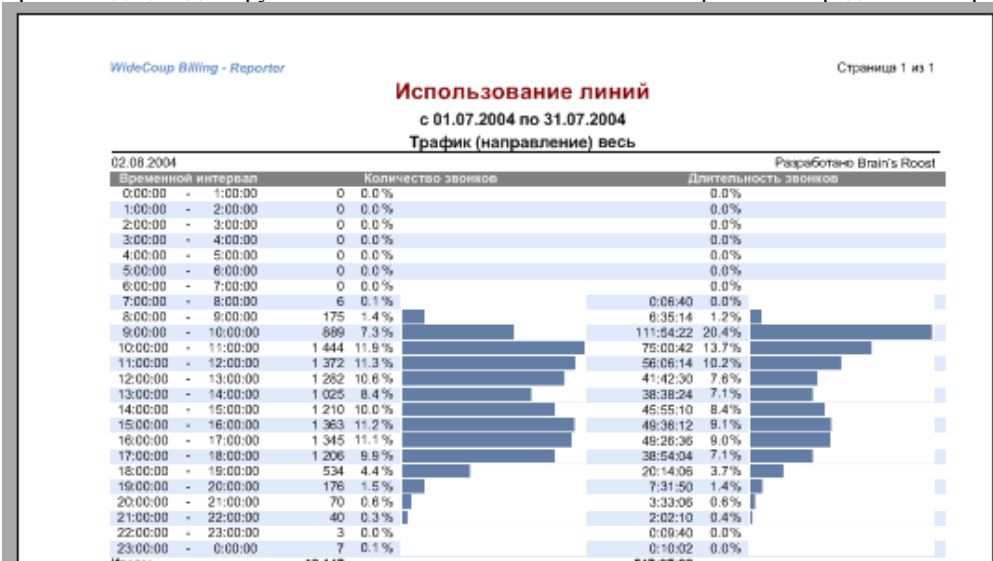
WideCoup Billing - Reporter

Страница 1 из 1

Использование линий

с 01.07.2004 по 31.07.2004

Трафик (направление) весь

02.08.2004

Разработано Brain's Roost

| Временной интервал | Количество звонков | | Длительность звонков | |
|---|---|---|---|---|
| 0:00:00 - 1:00:00 | 0 | 0.0% | | 0.0% |
| 1:00:00 - 2:00:00 | 0 | 0.0% | | 0.0% |
| 2:00:00 - 3:00:00 | 0 | 0.0% | | 0.0% |
| 3:00:00 - 4:00:00 | 0 | 0.0% | | 0.0% |
| 4:00:00 - 5:00:00 | 0 | 0.0% | | 0.0% |
| 5:00:00 - 6:00:00 | 0 | 0.0% | | 0.0% |
| 6:00:00 - 7:00:00 | 0 | 0.0% | | 0.0% |
| 7:00:00 - 8:00:00 | 6 | 0.1% | 0:06:40 | 0.0% |
| 8:00:00 - 9:00:00 | 175 | 1.4% | 6:35:14 | 1.2% |
| 9:00:00 - 10:00:00 | 889 | 7.3% | 111:54:22 | 20.4% |
| 10:00:00 - 11:00:00 | 1 444 | 11.9% | 75:00:42 | 13.7% |
| 11:00:00 - 12:00:00 | 1 372 | 11.3% | 56:06:14 | 10.2% |
| 12:00:00 - 13:00:00 | 1 282 | 10.6% | 41:42:30 | 7.6% |
| 13:00:00 - 14:00:00 | 1 025 | 8.4% | 38:38:24 | 7.1% |
| 14:00:00 - 15:00:00 | 1 210 | 10.0% | 45:55:10 | 8.4% |
| 15:00:00 - 16:00:00 | 1 363 | 11.2% | 49:36:12 | 9.1% |
| 16:00:00 - 17:00:00 | 1 345 | 11.1% | 49:26:36 | 9.0% |
| 17:00:00 - 18:00:00 | 1 206 | 9.9% | 38:54:04 | 7.1% |
| 18:00:00 - 19:00:00 | 534 | 4.4% | 20:14:06 | 3.7% |
| 19:00:00 - 20:00:00 | 176 | 1.5% | 7:31:50 | 1.4% |
| 20:00:00 - 21:00:00 | 70 | 0.6% | 3:33:06 | 0.6% |
| 21:00:00 - 22:00:00 | 40 | 0.3% | 2:02:10 | 0.4% |
| 22:00:00 - 23:00:00 | 3 | 0.0% | 0:09:40 | 0.0% |
| 23:00:00 - 0:00:00 | 7 | 0.1% | 0:10:02 | 0.0% |